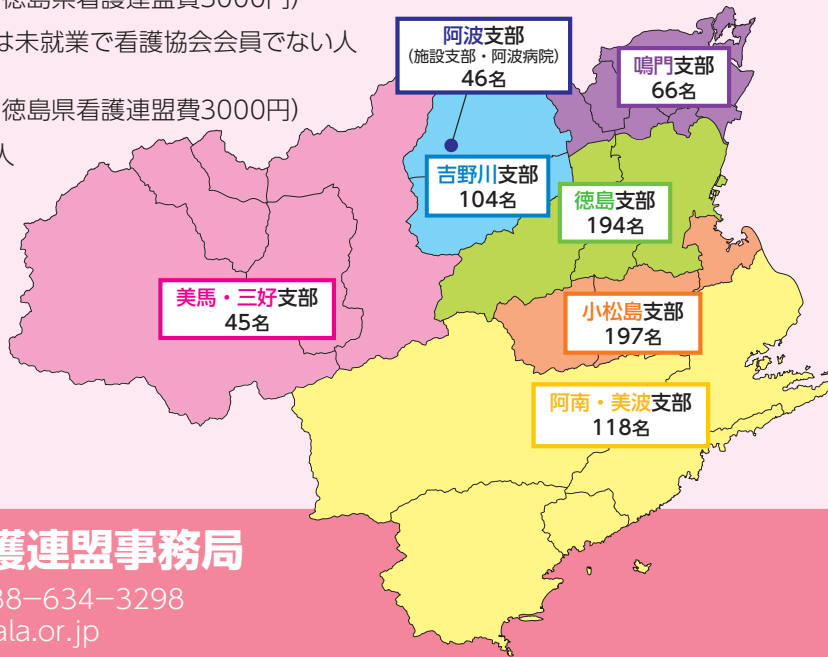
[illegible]徳島県看護連盟費3000円)
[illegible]は未就業で看護協会会員でない人

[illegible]徳島県看護連盟費3000円)
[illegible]人

阿波支部
(施設支部・阿波病院)
46名

鳴門支部
66名

吉野川支部
104名

徳島支部
194名

美馬・三好支部
45名

小松島支部
197名

阿南・美波支部
118名

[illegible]護連盟事務局
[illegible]88−634−3298
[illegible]ala.or.jp